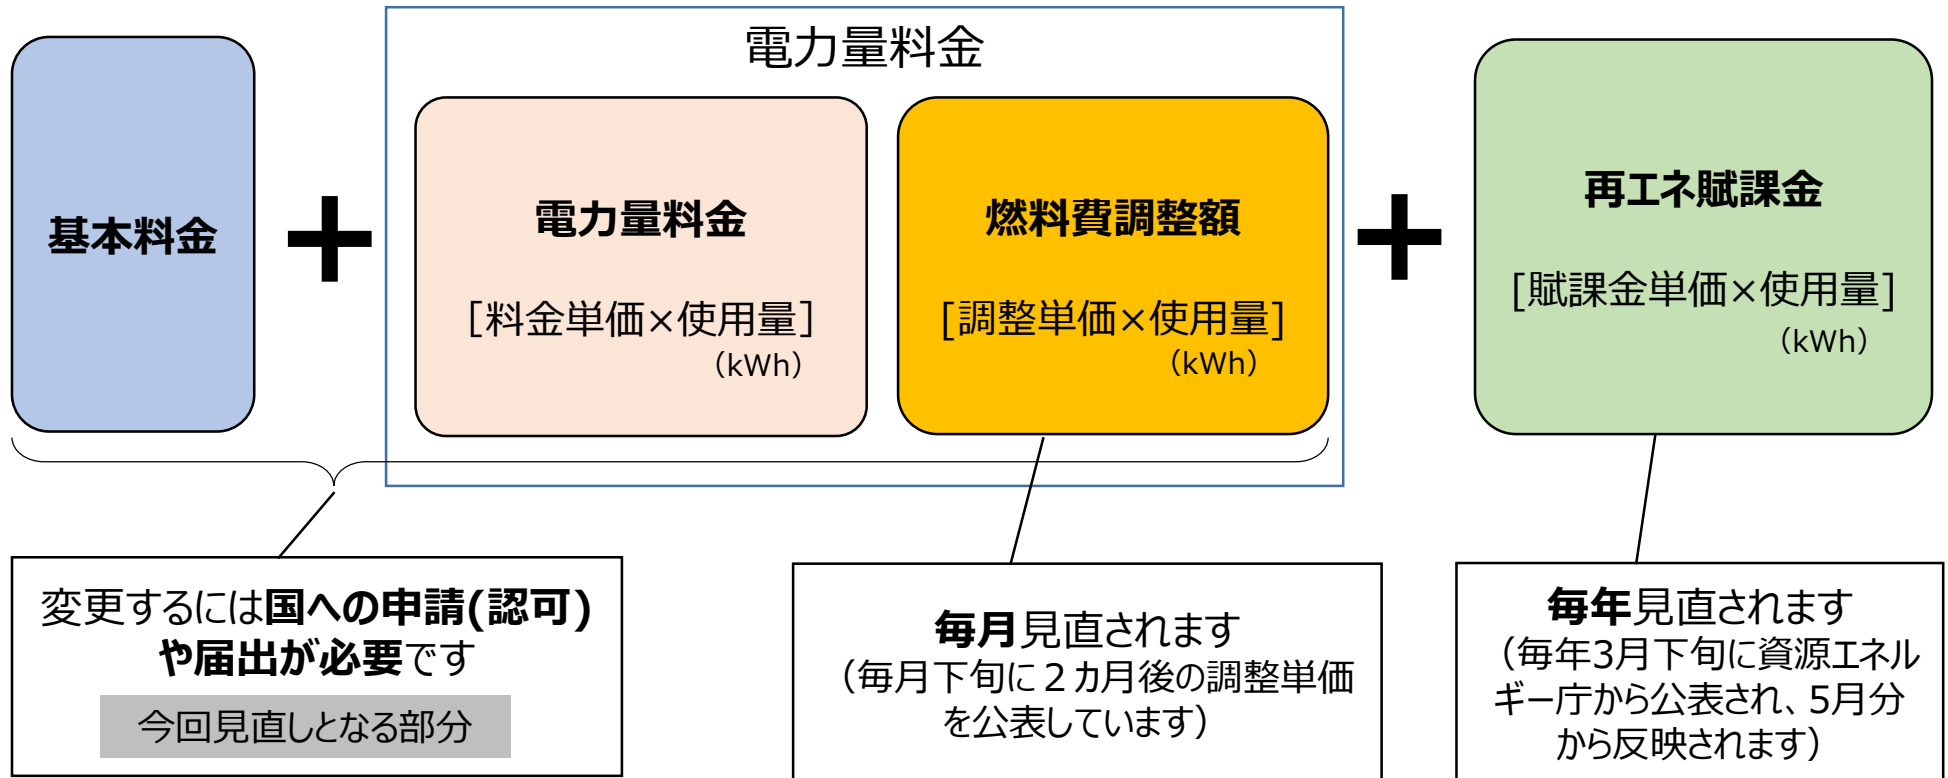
電力量料金

基本料金

+

電力量料金

［料金単価×使用量］
（kWh）

燃料費調整額

［調整単価×使用量］
（kWh）

+

再エネ賦課金

［賦課金単価×使用量］
（kWh）

変更するには国への申請(認可)や届出が必要です

今回見直しとなる部分

毎月見直されます
（毎月下旬に２カ月後の調整単価を公表しています）

毎年見直されます
（毎年3月下旬に資源エネルギー庁から公表され、5月分から反映されます）